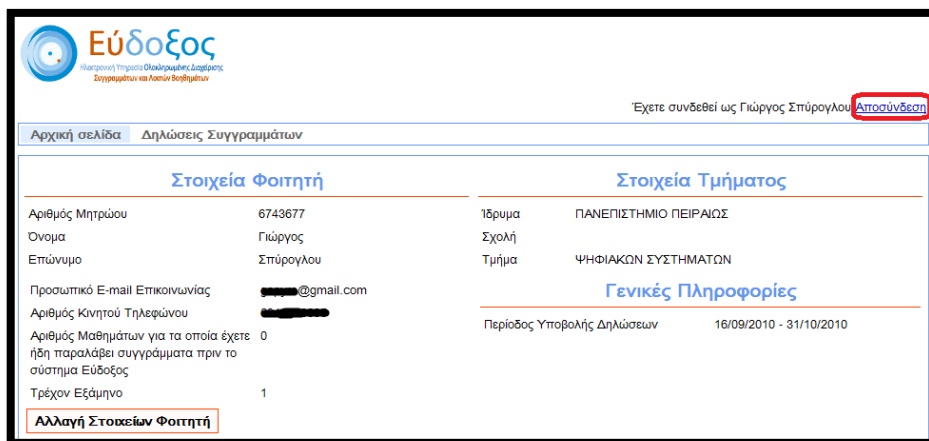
Εύδοξος
Ηλεκτρονική Υπηρεσία Ολοκληρωμένης Διαχείρισης Συγγραμμάτων και Λοιπών Βοηθημάτων

Έχετε συνδεθεί ως Γιώργος Σπύρογλου Αποσύνδεση

Αρχική σελίδα Δηλώσεις Συγγραμμάτων

Στοιχεία Φοιτητή

| | |
|---|---|
| Αριθμός Μητρώου | 6743677 |
| Όνομα | Γιώργος |
| Επώνυμο | Σπύρογλου |
| Προσωπικό E-mail Επικοινωνίας | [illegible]@gmail.com |
| Αριθμός Κινητού Τηλεφώνου | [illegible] |
| Αριθμός Μαθημάτων για τα οποία έχετε ήδη παραλάβει συγγράμματα πριν το σύστημα Εύδοξος | 0 |
| Τρέχον Εξάμηνο | 1 |

Αλλαγή Στοιχείων Φοιτητή

Στοιχεία Τμήματος

| | |
|---|---|
| Ίδρυμα | ΠΑΝΕΠΙΣΤΗΜΙΟ ΠΕΙΡΑΙΩΣ |
| Σχολή | |
| Τμήμα | ΨΗΦΙΑΚΩΝ ΣΥΣΤΗΜΑΤΩΝ |

Γενικές Πληροφορίες

Περίοδος Υποβολής Δηλώσεων 16/09/2010 - 31/10/2010